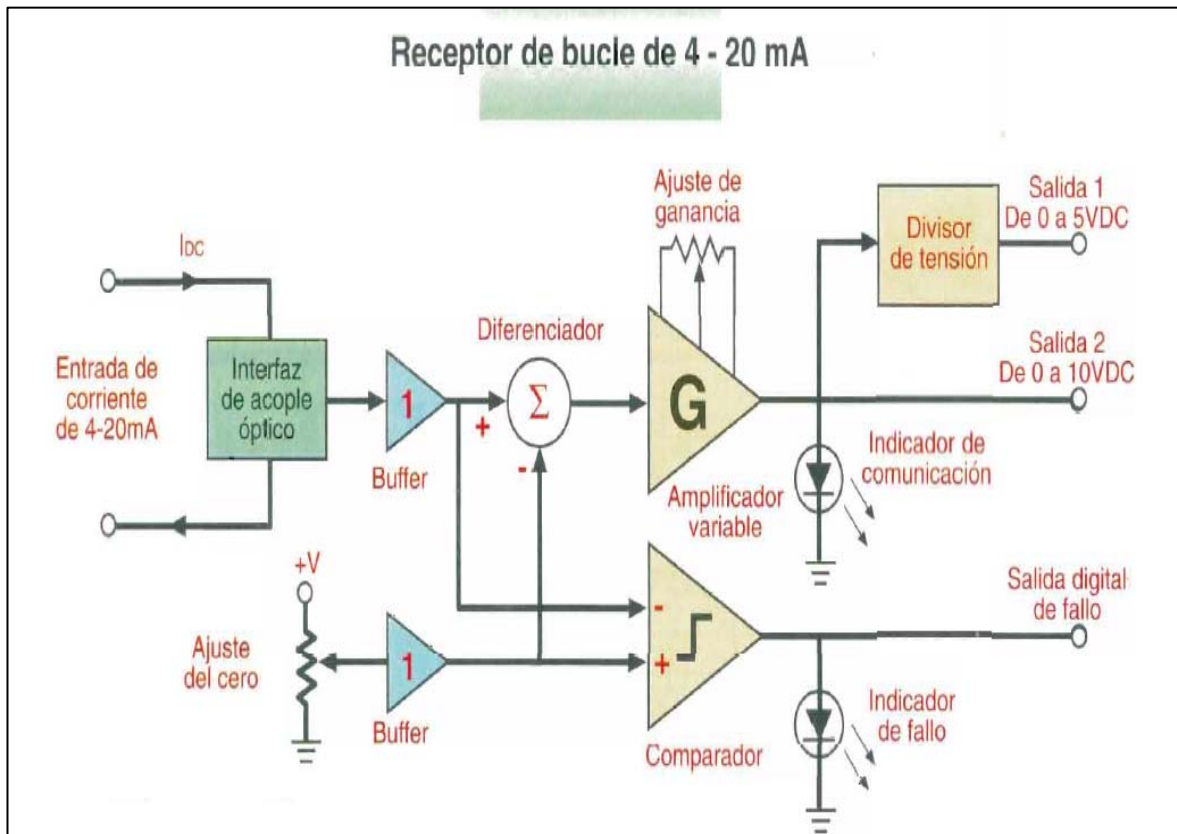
Receptor de bucle de 4 - 20 mA

$I_{DC}$

Entrada de corriente de 4-20mA

Interfaz de acople óptico

1

Buffer

Diferenciador

+

$\Sigma$

-

Ajuste de ganancia

G

Amplificador variable

Divisor de tensión

Salida 1 De 0 a 5VDC

Salida 2 De 0 a 10VDC

Indicador de comunicación

+V

Ajuste del cero

1

Buffer

-

+

Comparador

Salida digital de fallo

Indicador de fallo